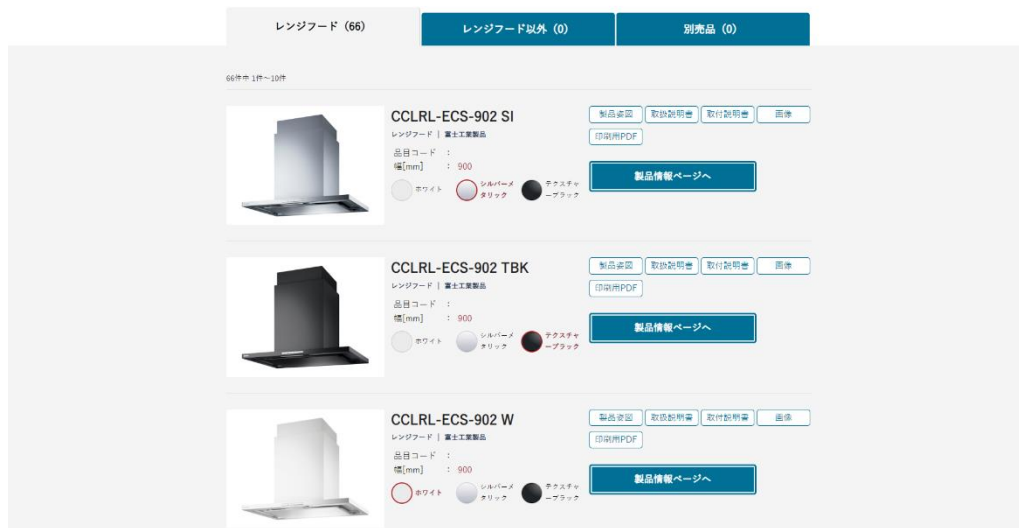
レンジフード（66）
レンジフード以外（0）
別売品（0）

66件中 1件～10件

CCLRL-ECS-902 SI
レンジフード ｜ 富士工業製品
品目コード ：
幅[mm] ： 900
ホワイト
シルバーメタリック
テクスチャーブラック
製品姿図
取扱説明書
取付説明書
画像
印刷用PDF
製品情報ページへ

CCLRL-ECS-902 TBK
レンジフード ｜ 富士工業製品
品目コード ：
幅[mm] ： 900
ホワイト
シルバーメタリック
テクスチャーブラック
製品姿図
取扱説明書
取付説明書
画像
印刷用PDF
製品情報ページへ

CCLRL-ECS-902 W
レンジフード ｜ 富士工業製品
品目コード ：
幅[mm] ： 900
ホワイト
シルバーメタリック
テクスチャーブラック
製品姿図
取扱説明書
取付説明書
画像
印刷用PDF
製品情報ページへ